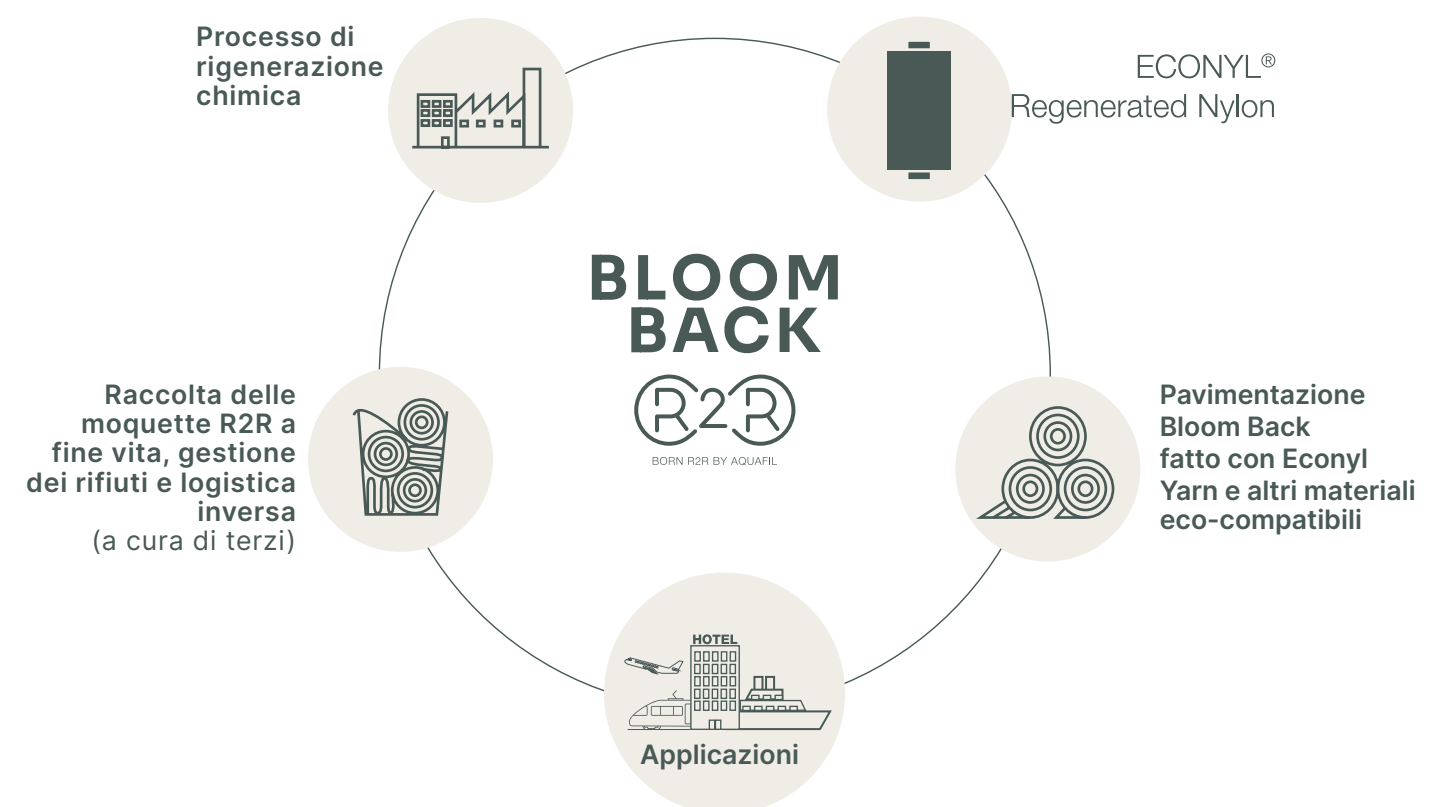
Processo di rigenerazione chimica

ECONYL®
Regenerated Nylon

BLOOM BACK
R2R
BORN R2R BY AQUAFIL

Raccolta delle moquette R2R a fine vita, gestione dei rifiuti e logistica inversa
(a cura di terzi)

Pavimentazione Bloom Back fatto con Econyl Yarn e altri materiali eco-compatibili

HOTEL

Applicazioni